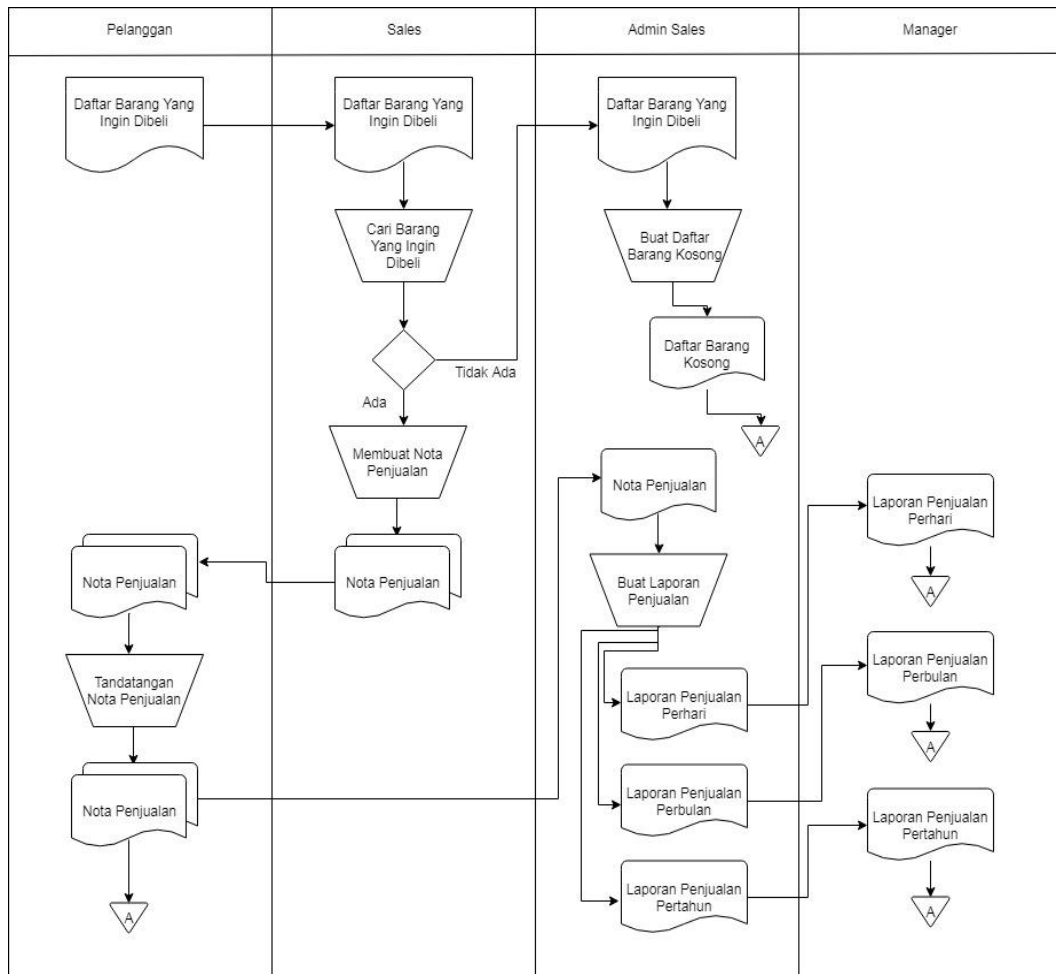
Pelanggan

Sales

Admin Sales

Manager

Daftar Barang Yang Ingin Dibeli

Daftar Barang Yang Ingin Dibeli

Daftar Barang Yang Ingin Dibeli

Cari Barang Yang Ingin Dibeli

Buat Daftar Barang Kosong

Daftar Barang Kosong

Tidak Ada

Ada

A

Membuat Nota Penjualan

Nota Penjualan

Laporan Penjualan Perhari

A

Nota Penjualan

Nota Penjualan

Buat Laporan Penjualan

Tandatangan Nota Penjualan

Laporan Penjualan Perhari

Laporan Penjualan Perbulan

A

Nota Penjualan

Laporan Penjualan Perbulan

Laporan Penjualan Pertahun

A

Laporan Penjualan Pertahun

A